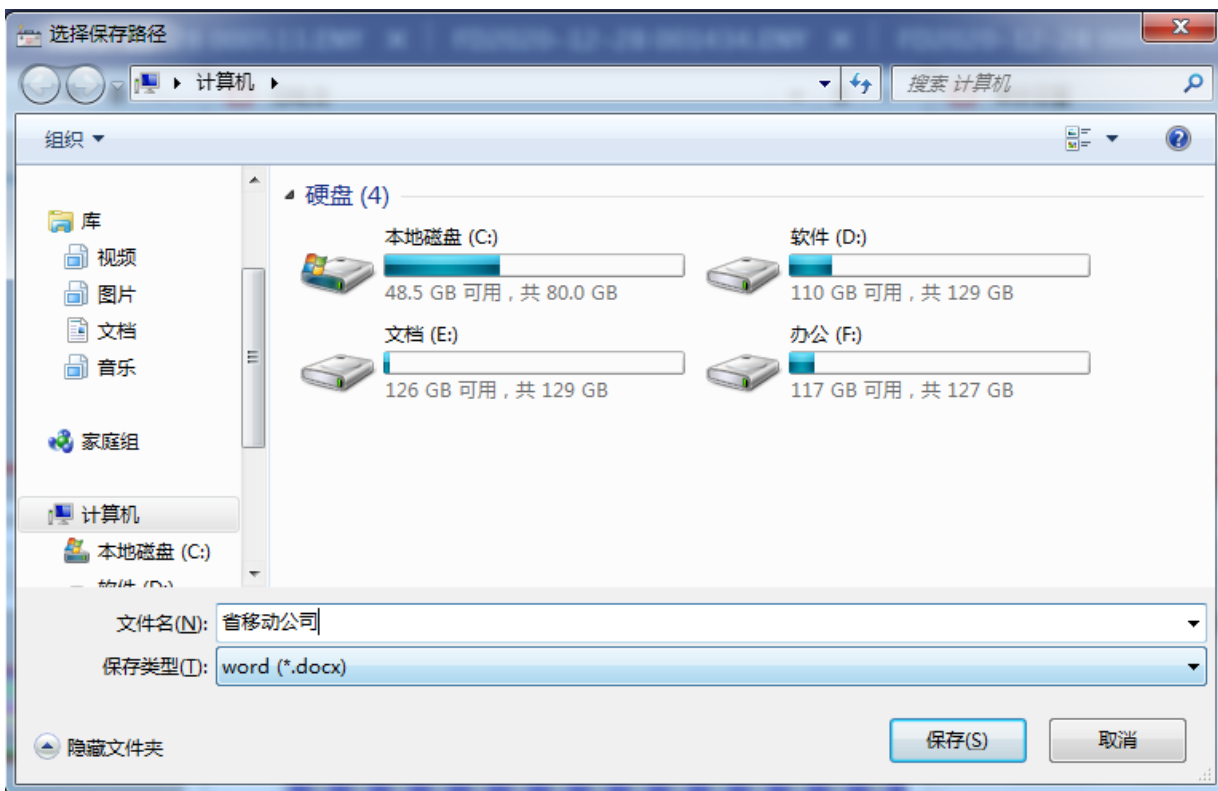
选择保存路径

计算机

搜索 计算机

组织

硬盘 (4)

本地磁盘 (C:)
48.5 GB 可用，共 80.0 GB

软件 (D:)
110 GB 可用，共 129 GB

文档 (E:)
126 GB 可用，共 129 GB

办公 (F:)
117 GB 可用，共 127 GB

库
视频
图片
文档
音乐

家庭组

计算机
本地磁盘 (C:)
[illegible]

文件名(N): 省移动公司
保存类型(T): word (*.docx)

隐藏文件夹

保存(S)
取消